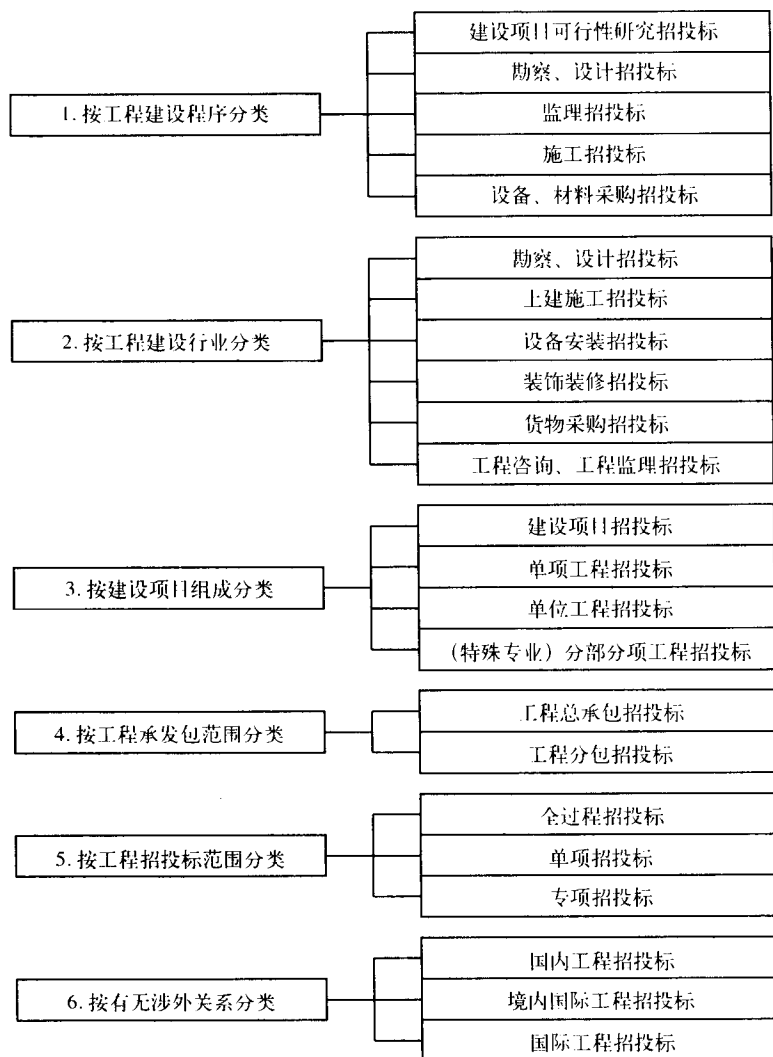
1. 按工程建设程序分类

建设项目可行性研究招投标

勘察、设计招投标

监理招投标

施工招投标

设备、材料采购招投标

2. 按工程建设行业分类

勘察、设计招投标

土建施工招投标

设备安装招投标

装饰装修招投标

货物采购招投标

工程咨询、工程监理招投标

3. 按建设项目组成分类

建设项目招投标

单项工程招投标

单位工程招投标

（特殊专业）分部分项工程招投标

4. 按工程承发包范围分类

工程总承包招投标

工程分包招投标

5. 按工程招投标范围分类

全过程招投标

单项招投标

专项招投标

6. 按有无涉外关系分类

国内工程招投标

境内国际工程招投标

国际工程招投标